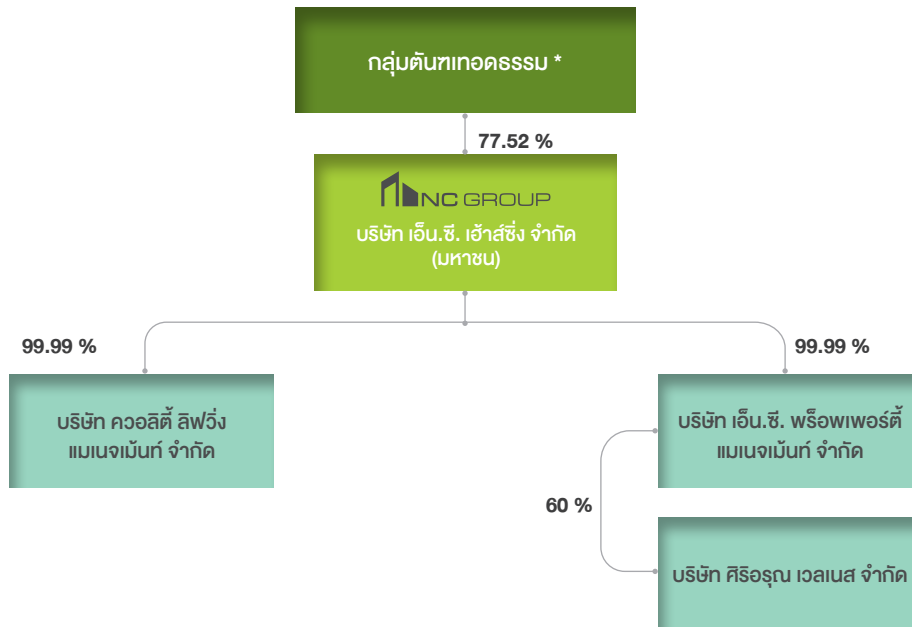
กลุ่มตันฑเทอดธรรม *

77.52 %

NC GROUP

บริษัท เอ็น.ซี. เฮ้าส์ซิ่ง จำกัด (มหาชน)

99.99 %

บริษัท ควอลิตี้ ลิฟวิ่ง แมเนจเม้นท์ จำกัด

99.99 %

บริษัท เอ็น.ซี. พร็อพเพอร์ตี้ แมเนจเม้นท์ จำกัด

60 %

บริษัท ศิริอรุณ เวลเนส จำกัด